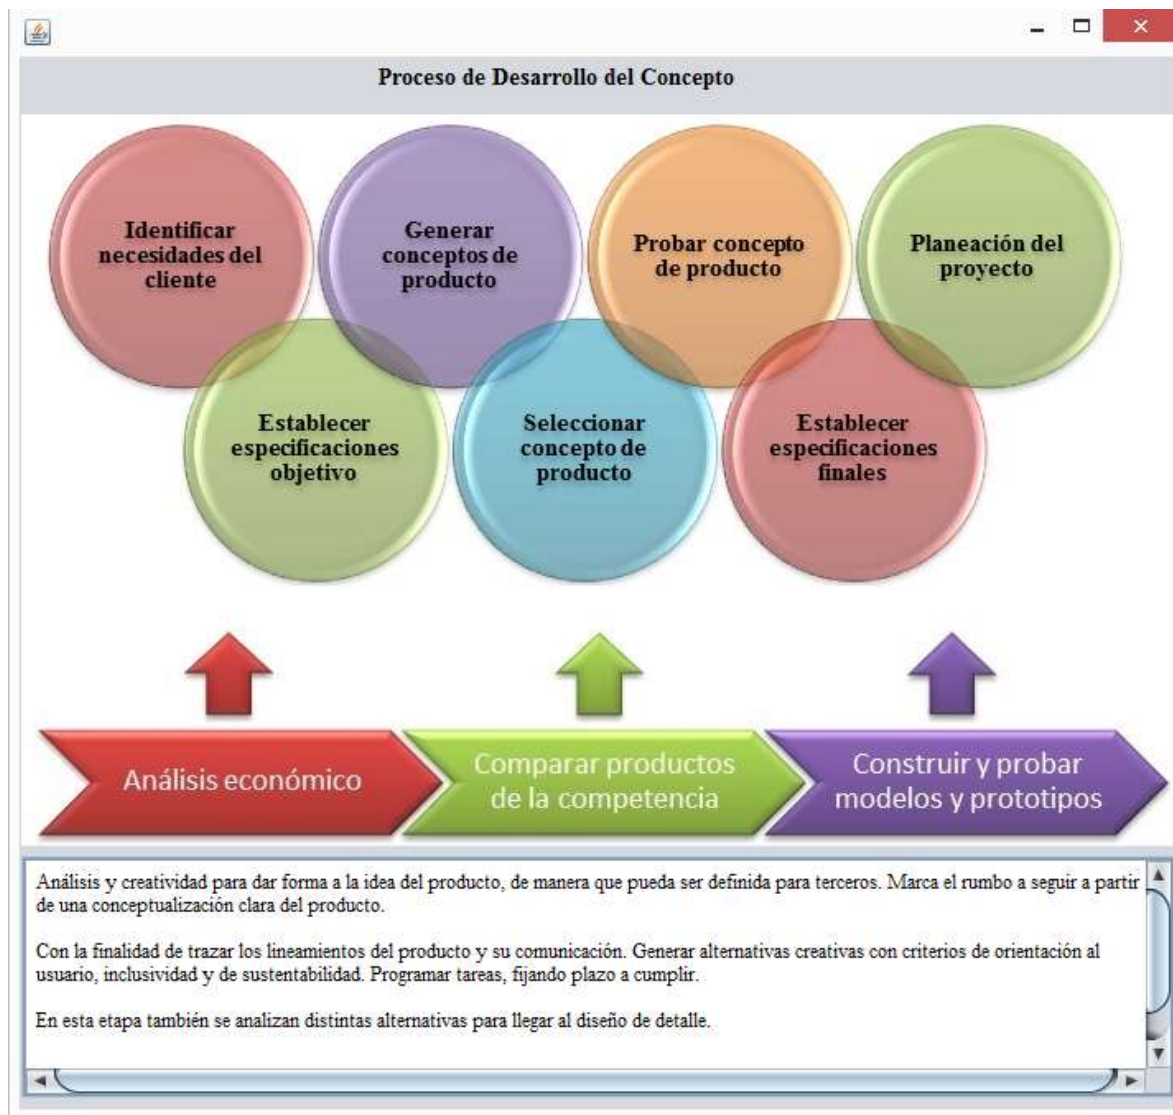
Proceso de Desarrollo del Concepto

Identificar necesidades del cliente

Generar conceptos de producto

Probar concepto de producto

Planeación del proyecto

Establecer especificaciones objetivo

Seleccionar concepto de producto

Establecer especificaciones finales

Análisis económico

Comparar productos de la competencia

Construir y probar modelos y prototipos

Análisis y creatividad para dar forma a la idea del producto, de manera que pueda ser definida para terceros. Marca el rumbo a seguir a partir de una conceptualización clara del producto.

Con la finalidad de trazar los lineamientos del producto y su comunicación. Generar alternativas creativas con criterios de orientación al usuario, inclusividad y de sustentabilidad. Programar tareas, fijando plazo a cumplir.

En esta etapa también se analizan distintas alternativas para llegar al diseño de detalle.